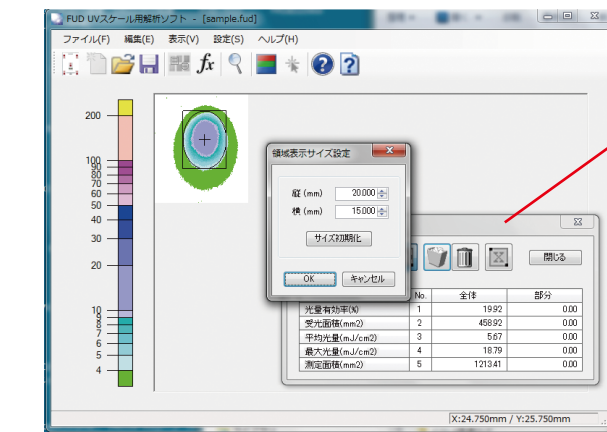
FUD UVスケール用解析ソフト - [sample.fud]

ファイル(F) 編集(E) 表示(V) 設定(S) ヘルプ(H)

200
100
90
80
70
60
50
40
30
20
10
9
8
7
6
5
4

領域表示サイズ設定

縦 (mm) 20.000
横 (mm) 15.000

サイズ初期化

OK キャンセル

閉じる

| | No. | 全体 | 部分 |
|---|---|---|---|
| 光量有効率(%) | 1 | 19.92 | 0.00 |
| 受光面積(mm2) | 2 | 458.92 | 0.00 |
| 平均光量(mJ/cm2) | 3 | 5.67 | 0.00 |
| 最大光量(mJ/cm2) | 4 | 18.79 | 0.00 |
| 測定面積(mm2) | 5 | 1213.41 | 0.00 |

X:24.750mm / Y:25.750mm